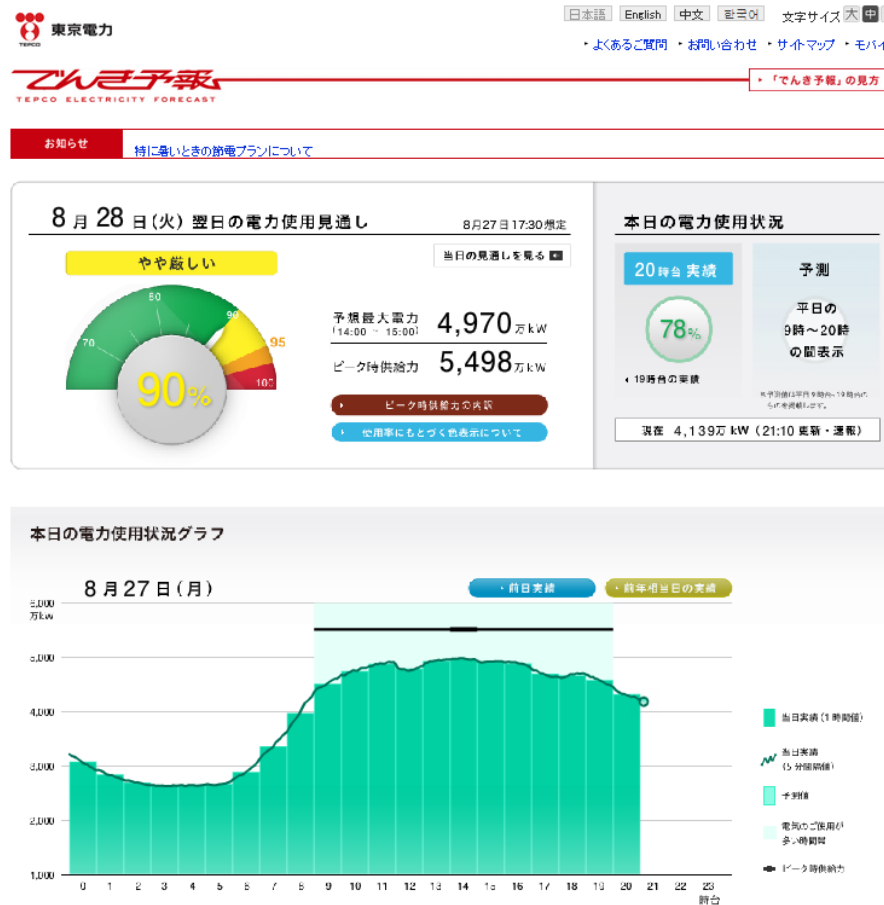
東京電力
TEPCO

日本語 English 中文 한국어 文字サイズ 大 中

よくあるご質問 お問い合わせ サイトマップ モバイ

でんき予報
TEPCO ELECTRICITY FORECAST

「でんき予報」の見方

お知らせ
特に暑いときの節電プランについて

8月28日(火) 翌日の電力使用見通し
8月27日17:30想定

やや厳しい

当日の見通しを見る

50
70
90
95
100
90%

予想最大電力 (14:00 ~ 15:00) 4,970万kW
ピーク時供給力 5,498万kW

ピーク時供給力の内訳
使用率にもとづく色表示について

本日の電力使用状況

20時台 実績
78%
19時台の実績

予測
平日の 9時~20時 の間表示

現在 4,139万kW (21:10 更新・速報)

本日の電力使用状況グラフ

8月27日(月)

前日実績
前年同曜日の実績

6,000
万kW
5,000
4,000
3,000
2,000
1,000

0 1 2 3 4 5 6 7 8 9 10 11 12 13 14 15 16 17 18 19 20 21 22 23 時台

当日実績 (1時間値)
当日実績 (5分間隔値)
予測値
電気のご使用が多い時間帯
ピーク時供給力